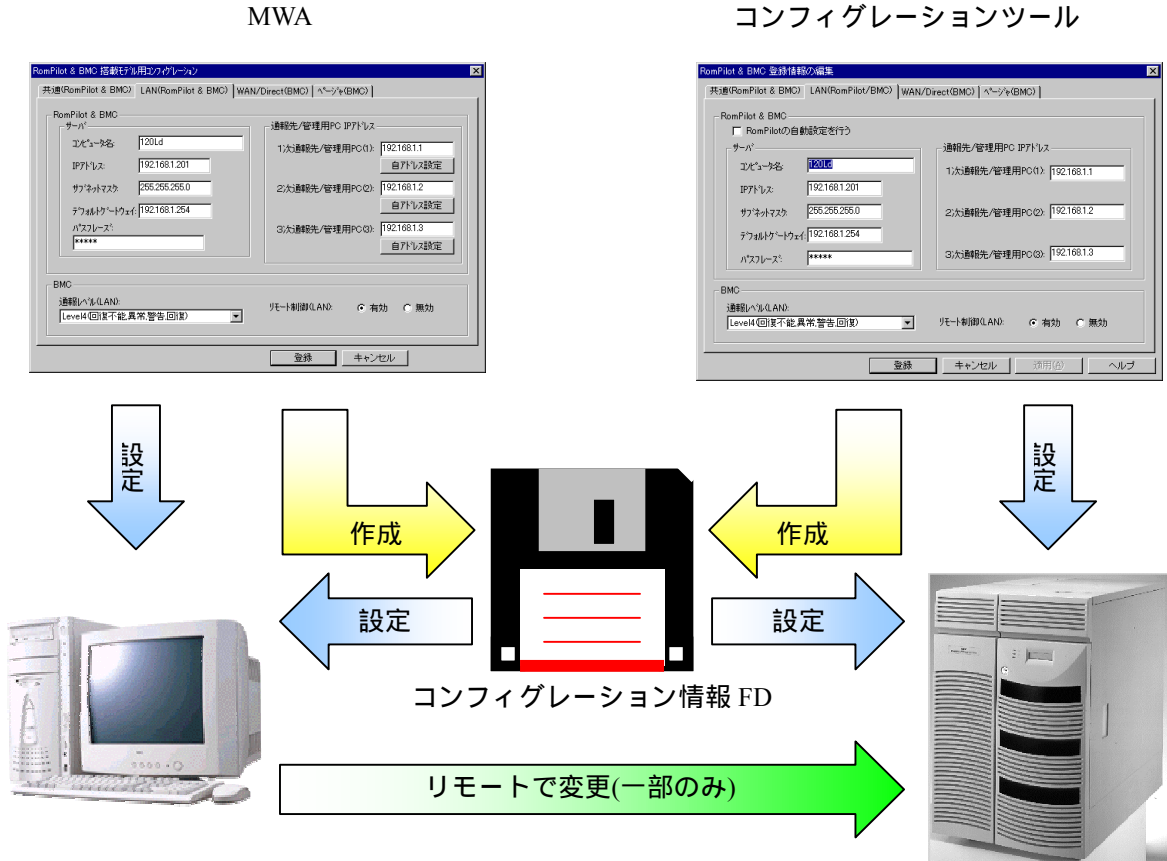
MWA

コンフィグレーションツール

RomPilot & BMC 搭載モデル用コンフィグレーション

共通(RomPilot & BMC) LAN(RomPilot & BMC) WAN/Direct(BMC) ページャ(BMC)

RomPilot & BMC
サーバ
コンピュータ名: 120Ld
IPアドレス: 192.168.1.201
サブネットマスク: 255.255.255.0
デフォルトゲートウェイ: 192.168.1.254
パスフレーズ: *****

通報先/管理用PC IPアドレス
1次通報先/管理用PC(1): 192.168.1.1
自アドレス設定
2次通報先/管理用PC(2): 192.168.1.2
自アドレス設定
3次通報先/管理用PC(3): 192.168.1.3
自アドレス設定

BMC
通報レベル(LAN):
Level4(回復不能,異常,警告,回復)
リモート制御(LAN): 有効 無効

登録 キャンセル

RomPilot & BMC 登録情報の編集

共通(RomPilot & BMC) LAN(RomPilot/BMC) WAN/Direct(BMC) ページャ(BMC)

RomPilot & BMC
RomPilotの自動設定を行う
サーバ
コンピュータ名: 120Ld
IPアドレス: 192.168.1.201
サブネットマスク: 255.255.255.0
デフォルトゲートウェイ: 192.168.1.254
パスフレーズ: *****

通報先/管理用PC IPアドレス
1次通報先/管理用PC(1): 192.168.1.1
2次通報先/管理用PC(2): 192.168.1.2
3次通報先/管理用PC(3): 192.168.1.3

BMC
通報レベル(LAN):
Level4(回復不能,異常,警告,回復)
リモート制御(LAN): 有効 無効

登録 キャンセル 適用(A) ヘルプ

設定

作成

作成

設定

設定

設定

コンフィグレーション情報 FD

リモートで変更(一部のみ)